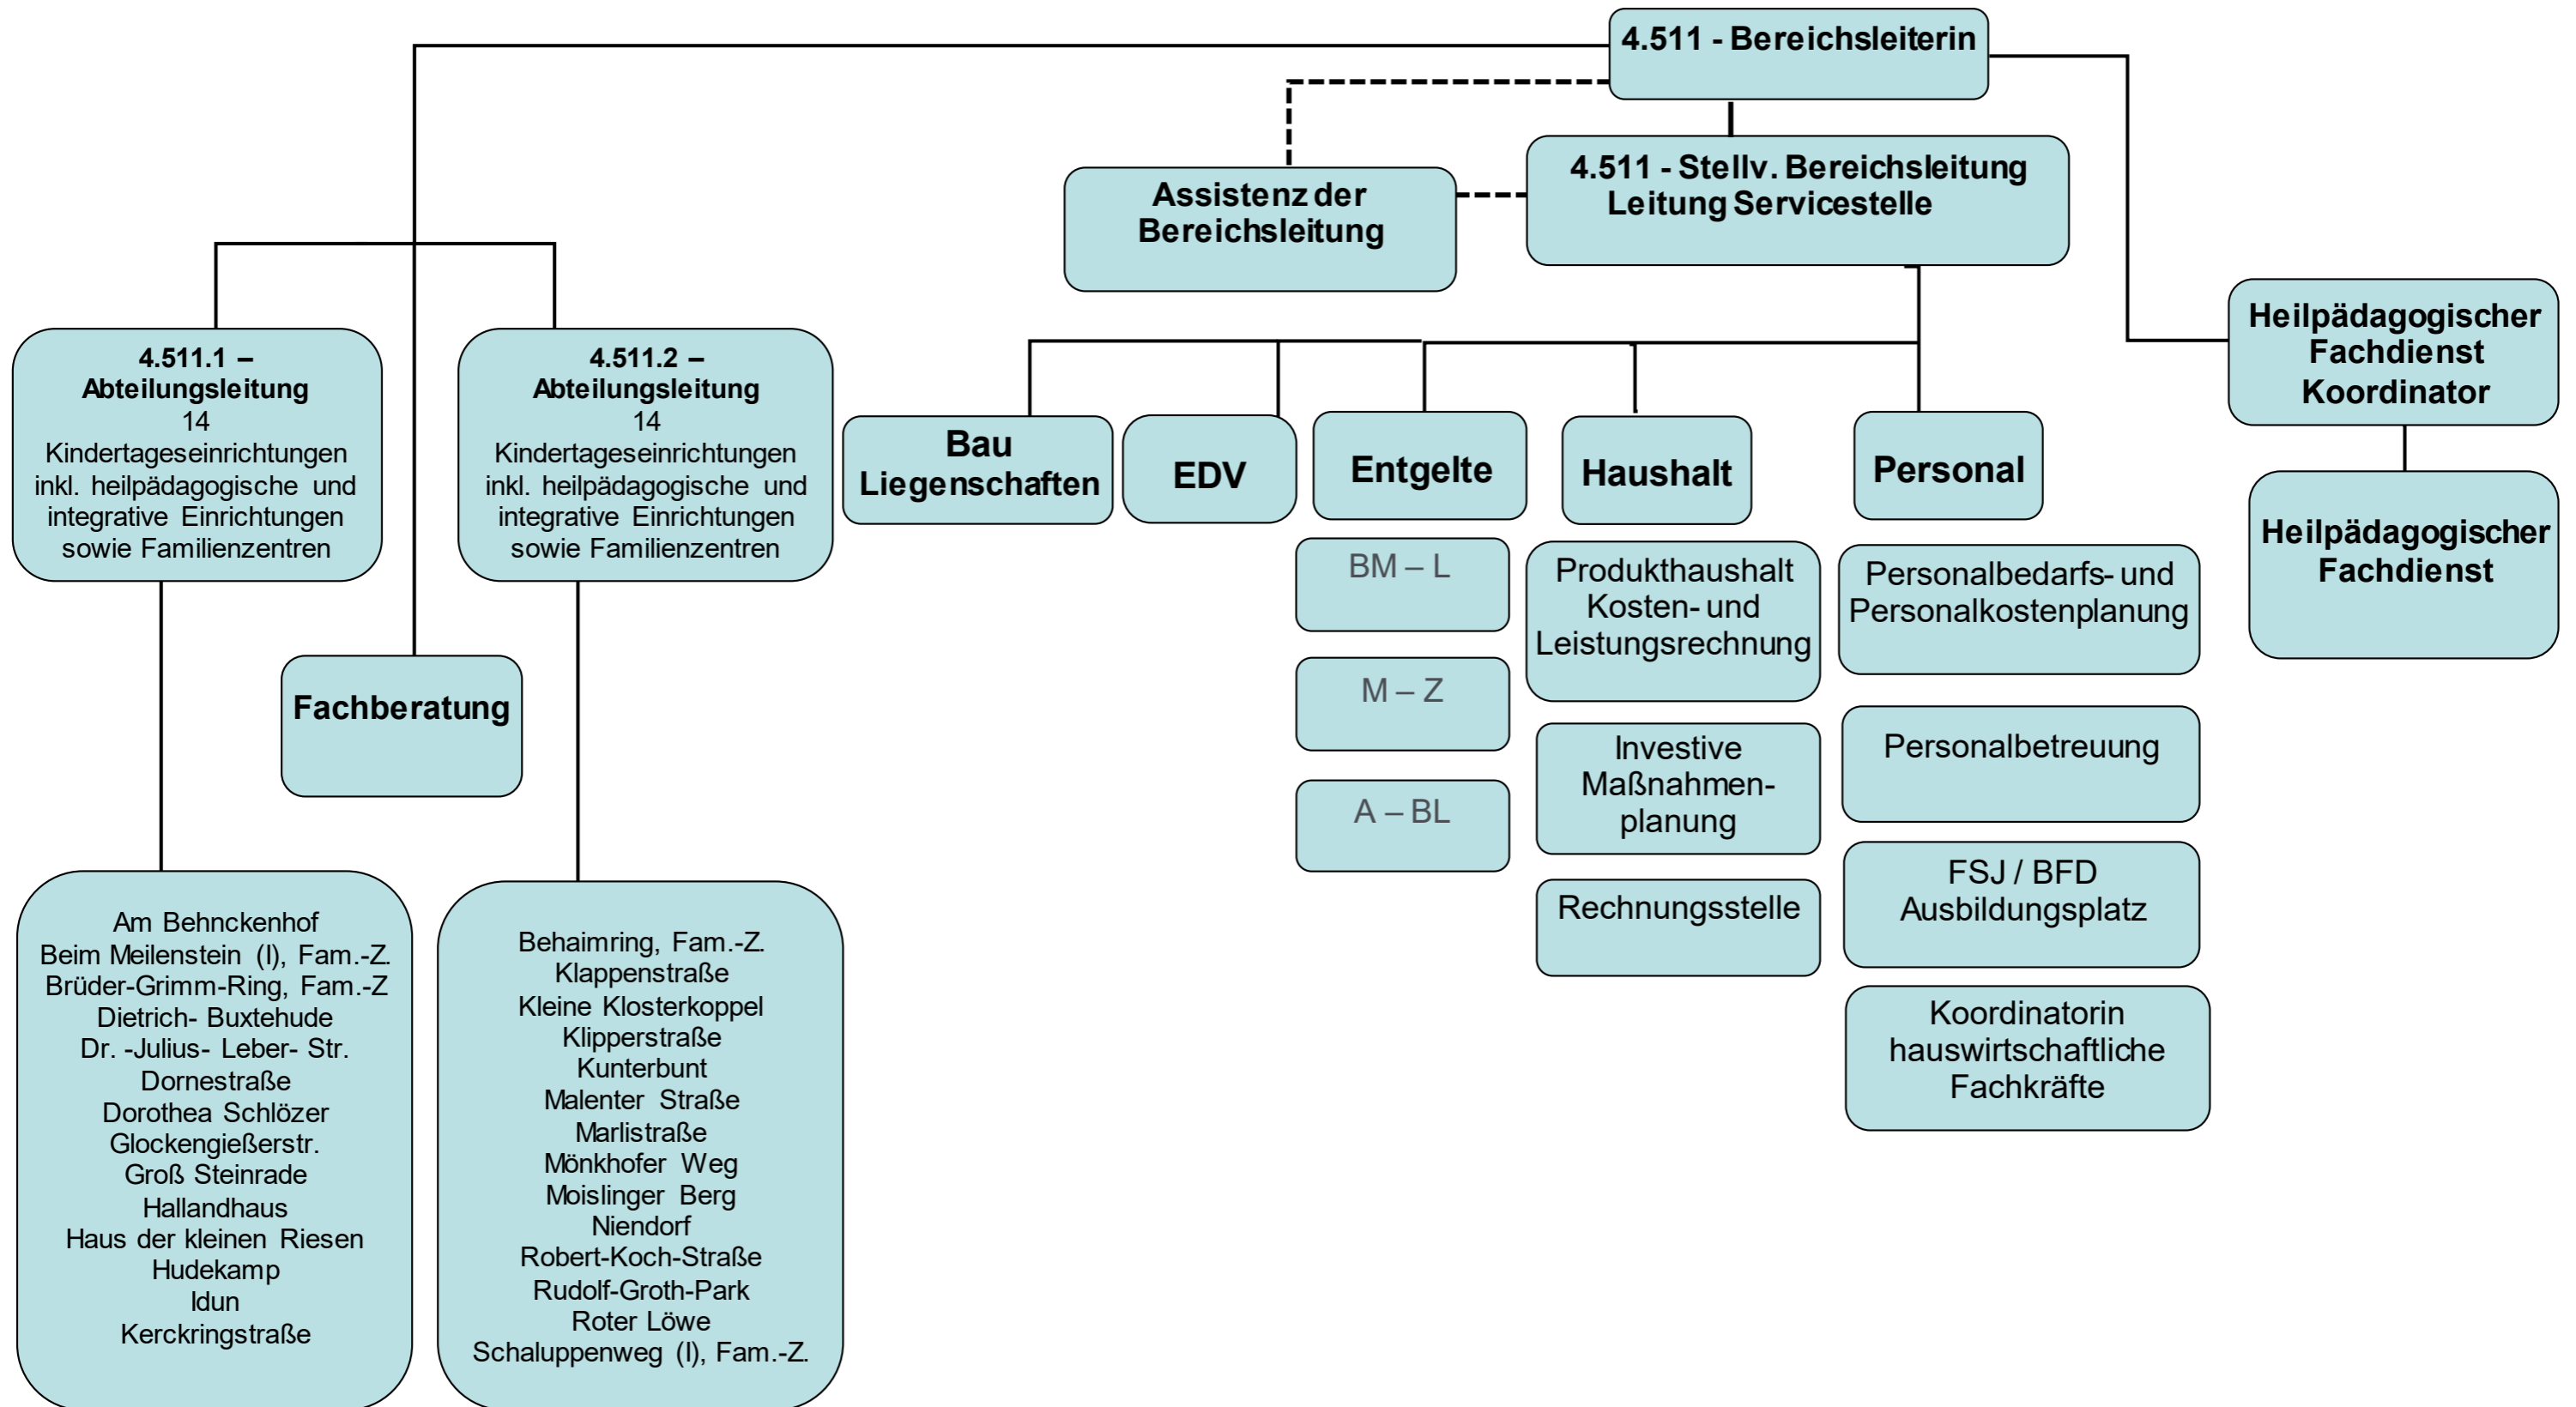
4.511 - Bereichsleiterin

Assistenz der Bereichsleitung

4.511 - Stellv. Bereichsleitung Leitung Servicestelle

Heilpädagogischer Fachdienst Koordinator

Heilpädagogischer Fachdienst

4.511.1 – Abteilungsleitung
14
Kindertageseinrichtungen inkl. heilpädagogische und integrative Einrichtungen sowie Familienzentren

4.511.2 – Abteilungsleitung
14
Kindertageseinrichtungen inkl. heilpädagogische und integrative Einrichtungen sowie Familienzentren

Fachberatung

Bau Liegenschaften

EDV

Entgelte

BM – L

M – Z

A – BL

Haushalt

Produkthaushalt Kosten- und Leistungsrechnung

Investive Maßnahmenplanung

Rechnungsstelle

Personal

Personalbedarfs- und Personalkostenplanung

Personalbetreuung

FSJ / BFD Ausbildungsplatz

Koordinatorin hauswirtschaftliche Fachkräfte

Am Behnckenhof
Beim Meilenstein (I), Fam.-Z.
Brüder-Grimm-Ring, Fam.-Z
Dietrich- Buxtehude
Dr. -Julius- Leber- Str.
Dornestraße
Dorothea Schlözer
Glockengießerstr.
Groß Steinrade
Hallandhaus
Haus der kleinen Riesen
Hudekamp
Idun
Kerckringstraße

Behaimring, Fam.-Z.
Klappenstraße
Kleine Klosterkoppel
Klipperstraße
Kunterbunt
Malenter Straße
Marlistraße
Mönkhofer Weg
Moislinger Berg
Niendorf
Robert-Koch-Straße
Rudolf-Groth-Park
Roter Löwe
Schaluppenweg (I), Fam.-Z.